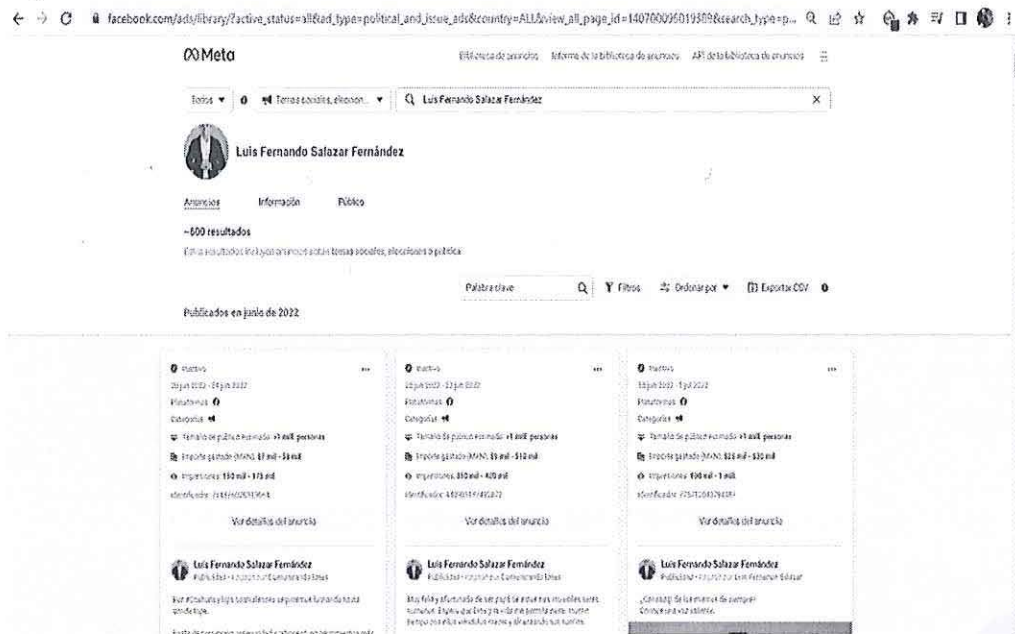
facebook.com/ads/library/?active_status=all&ad_type=political_and_issue_ads&country=ALL&view_all_page_id=140700095019309&search_type=p...

Meta

Biblioteca de anuncios Informe de la biblioteca de anuncios API de la biblioteca de anuncios

Todos ▾ Temas sociales, eleccion... ▾ Luis Fernando Salazar Fernández ×

Luis Fernando Salazar Fernández

Anuncios Información Público

~600 resultados

Estos resultados incluyen anuncios sobre temas sociales, elecciones o política.

Palabra clave Filtros Ordenar por ▾ Exportar CSV

Publicados en junio de 2022

Inactivo
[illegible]
Plataformas
Categorías
Tamaño de público estimado: >1 mill. personas
Importe gastado (MXN): $7 mil - $8 mil
Impresiones: 150 mil - 175 mil
Identificador: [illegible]
Ver detalles del anuncio

Luis Fernando Salazar Fernández
Publicidad · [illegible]
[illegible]

Inactivo
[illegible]
Plataformas
Categorías
Tamaño de público estimado: >1 mill. personas
Importe gastado (MXN): $9 mil - $10 mil
Impresiones: 350 mil - 400 mil
Identificador: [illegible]
Ver detalles del anuncio

Luis Fernando Salazar Fernández
Publicidad · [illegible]
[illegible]

Inactivo
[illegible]
Plataformas
Categorías
Tamaño de público estimado: >1 mill. personas
Importe gastado (MXN): $25 mil - $30 mil
Impresiones: 900 mil - 1 mill.
Identificador: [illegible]
Ver detalles del anuncio

Luis Fernando Salazar Fernández
Publicidad · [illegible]
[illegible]